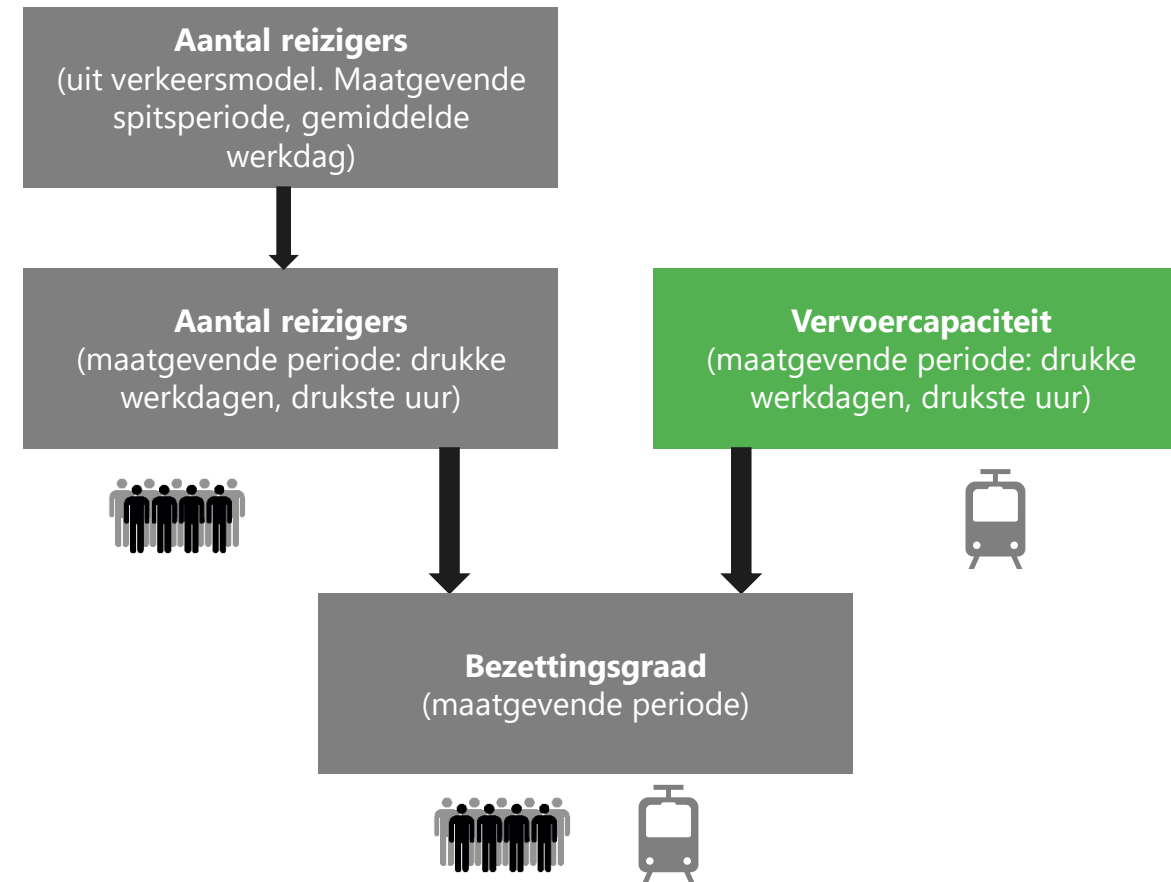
**Aantal reizigers**
(uit verkeersmodel. Maatgevende spitsperiode, gemiddelde werkdag)

**Aantal reizigers**
(maatgevende periode: drukke werkdagen, drukste uur)

**Vervoercapaciteit**
(maatgevende periode: drukke werkdagen, drukste uur)

**Bezettingsgraad**
(maatgevende periode)